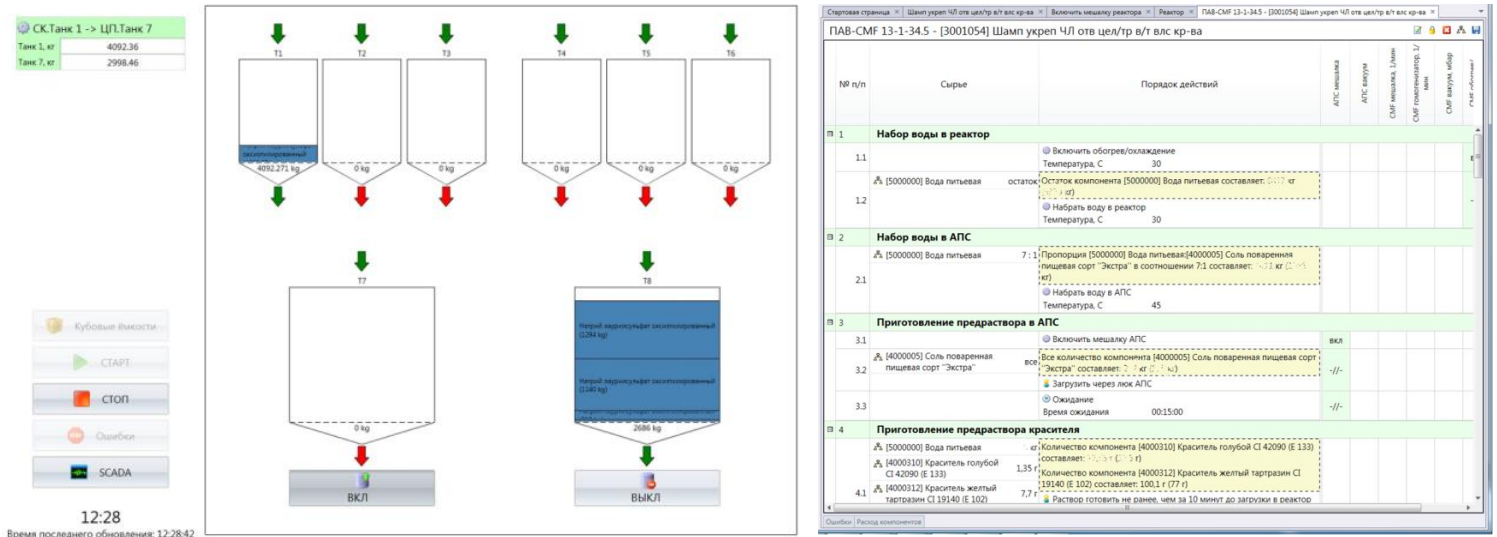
СК.Танк 1 -> ЦП.Танк 7

| Танк 1, кг | 4092.36 |
|---|---|
| Танк 7, кг | 2998.46 |

Кубовые ёмкости

СТАРТ

СТОП

Ошибки

SCADA

12:28

Время последнего обновления: 12:28:42

T1 T2 T3 T4 T5 T6

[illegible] оксиэтилированный

4092.271 kg

0 kg

0 kg

0 kg

0 kg

0 kg

T7

T8

Натрий лаурилсульфат оксиэтилированный (1284 kg)

Натрий лаурилсульфат оксиэтилированный (1140 kg)

0 kg

2686 kg

ВКЛ

ВЫКЛ

Стартовая страница | Шамп укреп ЧЛ отв цел/тр в/т влс кр-ва | Включить мешалку реактора | Реактор | ПАВ-СМF 13-1-34.5 - [3001054] Шамп укреп ЧЛ отв цел/тр в/т влс кр-ва

ПАВ-СМF 13-1-34.5 - [3001054] Шамп укреп ЧЛ отв цел/тр в/т влс кр-ва

| № п/п | Сырье | | Порядок действий | АПС мешалка | АПС вакуум | СМF мешалка, 1/мин | СМF гомогенизатор, 1/мин | СМF вакуум, мбар | СМF обогрев |
|---|---|---|---|---|---|---|---|---|---|
| 1 | Набор воды в реактор | | | | | | | | |
| 1.1 | | | Включить обогрев/охлаждение<br>Температура, С 30 | | | | | | |
| 1.2 | [5000000] Вода питьевая | остаток | Остаток компонента [5000000] Вода питьевая составляет: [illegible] кг ([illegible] кг)<br>Набрать воду в реактор<br>Температура, С 30 | | | | | | |
| 2 | Набор воды в АПС | | | | | | | | |
| 2.1 | [5000000] Вода питьевая | 7 : 1 | Пропорция [5000000] Вода питьевая:[4000005] Соль поваренная пищевая сорт "Экстра" в соотношении 7:1 составляет: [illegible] кг ([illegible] кг)<br>Набрать воду в АПС<br>Температура, С 45 | | | | | | |
| 3 | Приготовление предраствора в АПС | | | | | | | | |
| 3.1 | | | Включить мешалку АПС | вкл | | | | | |
| 3.2 | [4000005] Соль поваренная пищевая сорт "Экстра" | все | Все количество компонента [4000005] Соль поваренная пищевая сорт "Экстра" составляет: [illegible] кг ([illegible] кг)<br>Загрузить через люк АПС | -//- | | | | | |
| 3.3 | | | Ожидание<br>Время ожидания 00:15:00 | -//- | | | | | |
| 4 | Приготовление предраствора красителя | | | | | | | | |
| 4.1 | [5000000] Вода питьевая<br>[4000310] Краситель голубой CI 42090 (E 133)<br>[4000312] Краситель желтый тартразин CI 19140 (E 102) | кг<br>1,35 г<br>7,7 г | Количество компонента [4000310] Краситель голубой CI 42090 (E 133) составляет: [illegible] г ([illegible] г)<br>Количество компонента [4000312] Краситель желтый тартразин CI 19140 (E 102) составляет: 100,1 г (77 г)<br>Раствор готовить не ранее, чем за 10 минут до загрузки в реактор | | | | | | |

Ошибки | Расход компонентов